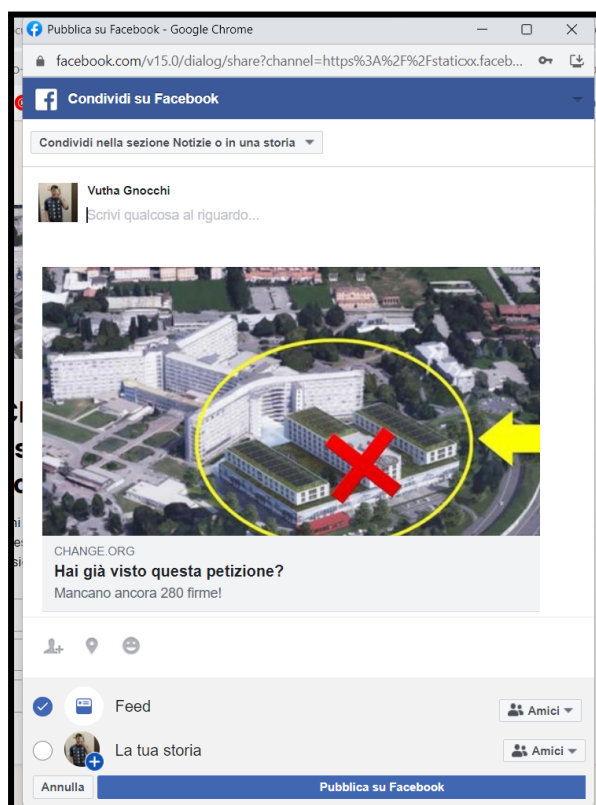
Pubblica su Facebook - Google Chrome

facebook.com/v15.0/dialog/share?channel=https%3A%2F%2Fstaticxx.faceb...

Condividi su Facebook

Condividi nella sezione Notizie o in una storia

Vutha Gnocchi

Scrivi qualcosa al riguardo...

CHANGE.ORG

Hai già visto questa petizione?

Mancano ancora 280 firme!

Feed

Amici

La tua storia

Amici

Annulla

Pubblica su Facebook